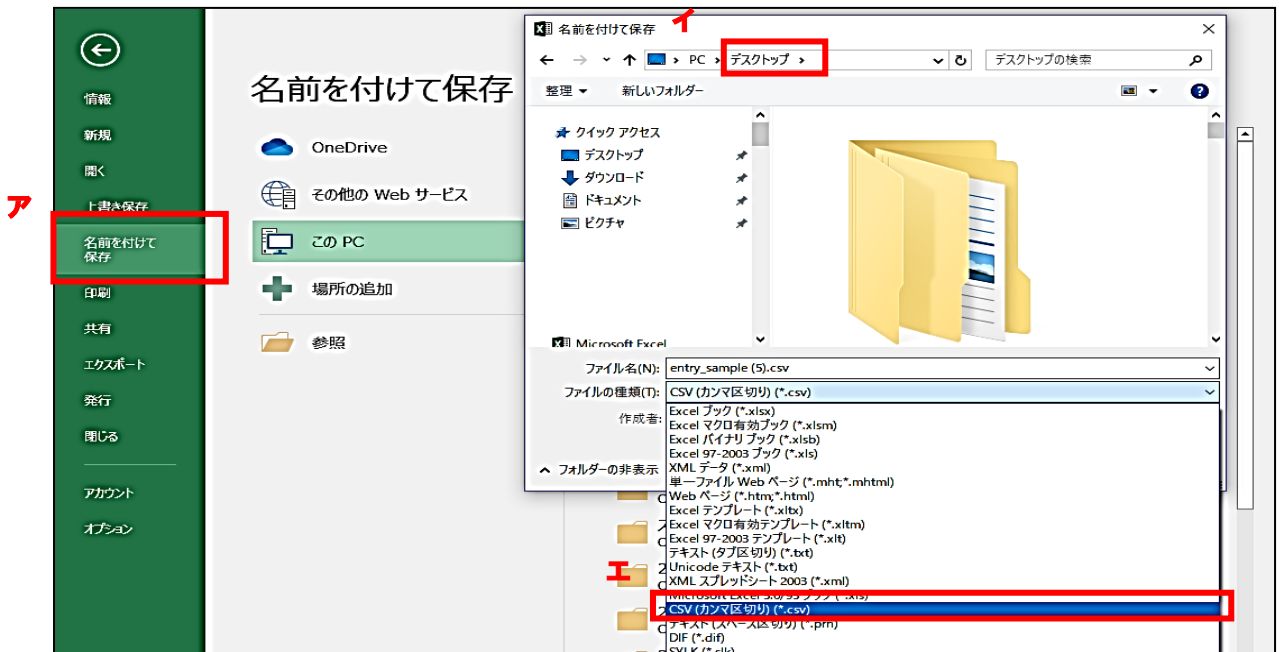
情報
新規
開く
上書き保存
名前を付けて保存
印刷
共有
エクスポート
発行
閉じる
アカウント
オプション

ア

名前を付けて保存

OneDrive
その他の Web サービス
この PC
場所の追加
参照

イ

名前を付けて保存
PC > デスクトップ >
デスクトップの検索
整理 ▾ 新しいフォルダー
クイック アクセス
デスクトップ
ダウンロード
ドキュメント
ピクチャ
Microsoft Excel
ファイル名(N): entry_sample (5).csv
ファイルの種類(T): CSV (カンマ区切り) (*.csv)
作成者:
フォルダーの非表示

Excel ブック (*.xlsx)
Excel マクロ有効ブック (*.xlsm)
Excel バイナリ ブック (*.xlsb)
Excel 97-2003 ブック (*.xls)
XML データ (*.xml)
単一ファイル Web ページ (*.mht;*.mhtml)
Web ページ (*.htm;*.html)
Excel テンプレート (*.xltx)
Excel マクロ有効テンプレート (*.xltm)
Excel 97-2003 テンプレート (*.xlt)
テキスト (タブ区切り) (*.txt)
Unicode テキスト (*.txt)
XML スプレッドシート 2003 (*.xml)
Microsoft Excel 5.0/95 ブック (*.xls)
CSV (カンマ区切り) (*.csv)
テキスト (スペース区切り) (*.prn)
DIF (*.dif)
SYLK (*.slk)

エ